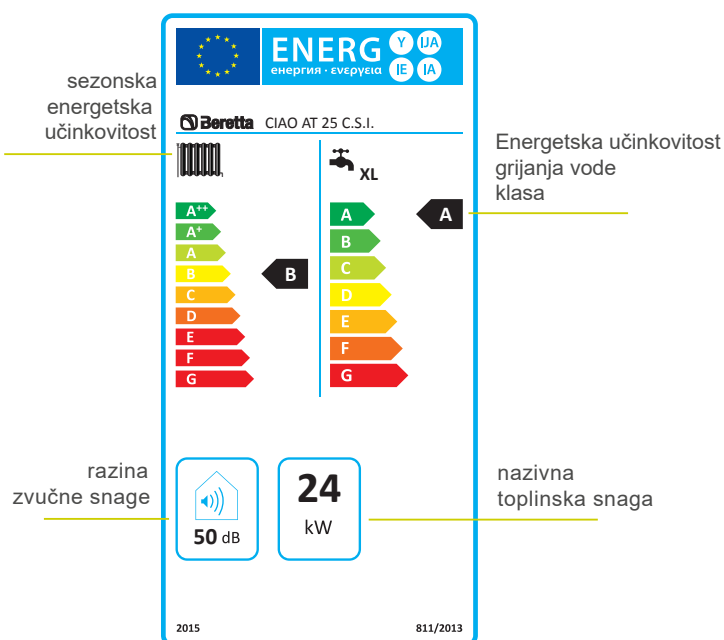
ENERG Y IJA IE IA
енергия · ενεργεια

sezonska energetska učinkovitost

Beretta CIAO AT 25 C.S.I.

Energetska učinkovitost grijanja vode klasa

XL

A++
A+
A
B
C
D
E
F
G

B

A
B
C
D
E
F
G

A

razina zvučne snage

50 dB

24
kW

nazivna toplinska snaga

2015

811/2013